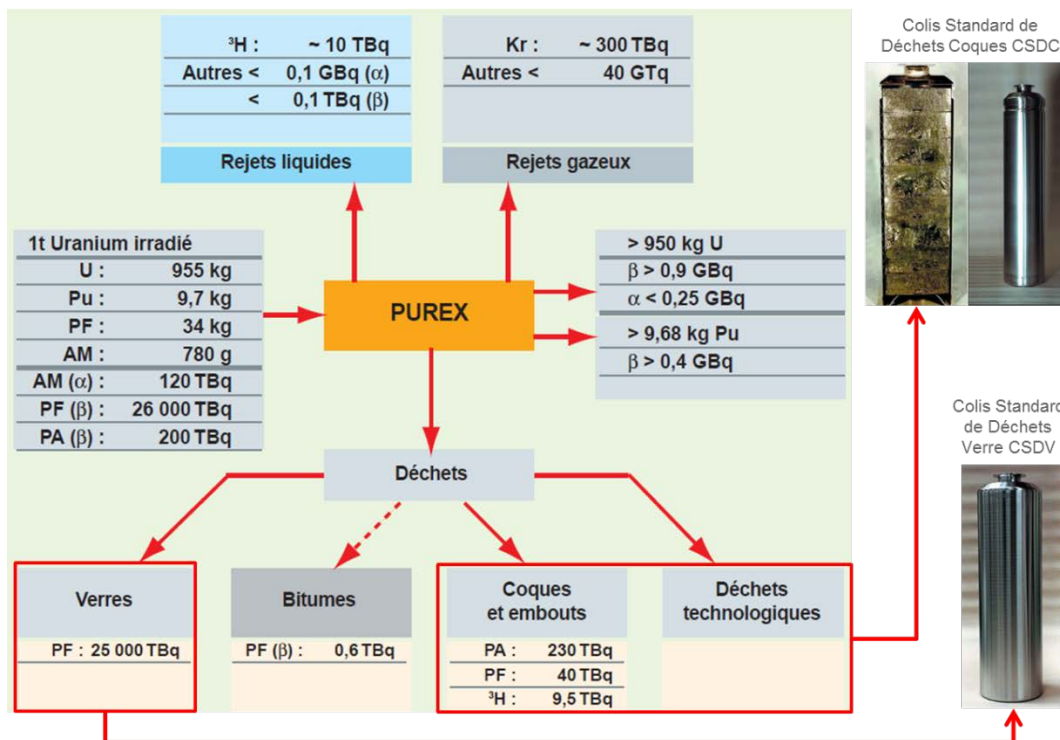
| $^3$H : | ~ 10 TBq |
|---|---|
| Autres < | 0,1 GBq ($\alpha$) |
| < | 0,1 TBq ($\beta$) |

Rejets liquides

| Kr : | ~ 300 TBq |
|---|---|
| Autres < | 40 GTq |

Rejets gazeux

Colis Standard de Déchets Coques CSDC

1t Uranium irradié

| U : | 955 kg |
|---|---|
| Pu : | 9,7 kg |
| PF : | 34 kg |
| AM : | 780 g |
| AM ($\alpha$) : | 120 TBq |
| PF ($\beta$) : | 26 000 TBq |
| PA ($\beta$) : | 200 TBq |

PUREX

> 950 kg U
$\beta$ > 0,9 GBq
$\alpha$ < 0,25 GBq

> 9,68 kg Pu
$\beta$ > 0,4 GBq

Colis Standard de Déchets Verre CSDV

Déchets

Verres

PF : 25 000 TBq

Bitumes

PF ($\beta$) : 0,6 TBq

Coques et embouts

| PA : | 230 TBq |
|---|---|
| PF : | 40 TBq |
| $^3$H : | 9,5 TBq |

Déchets technologiques